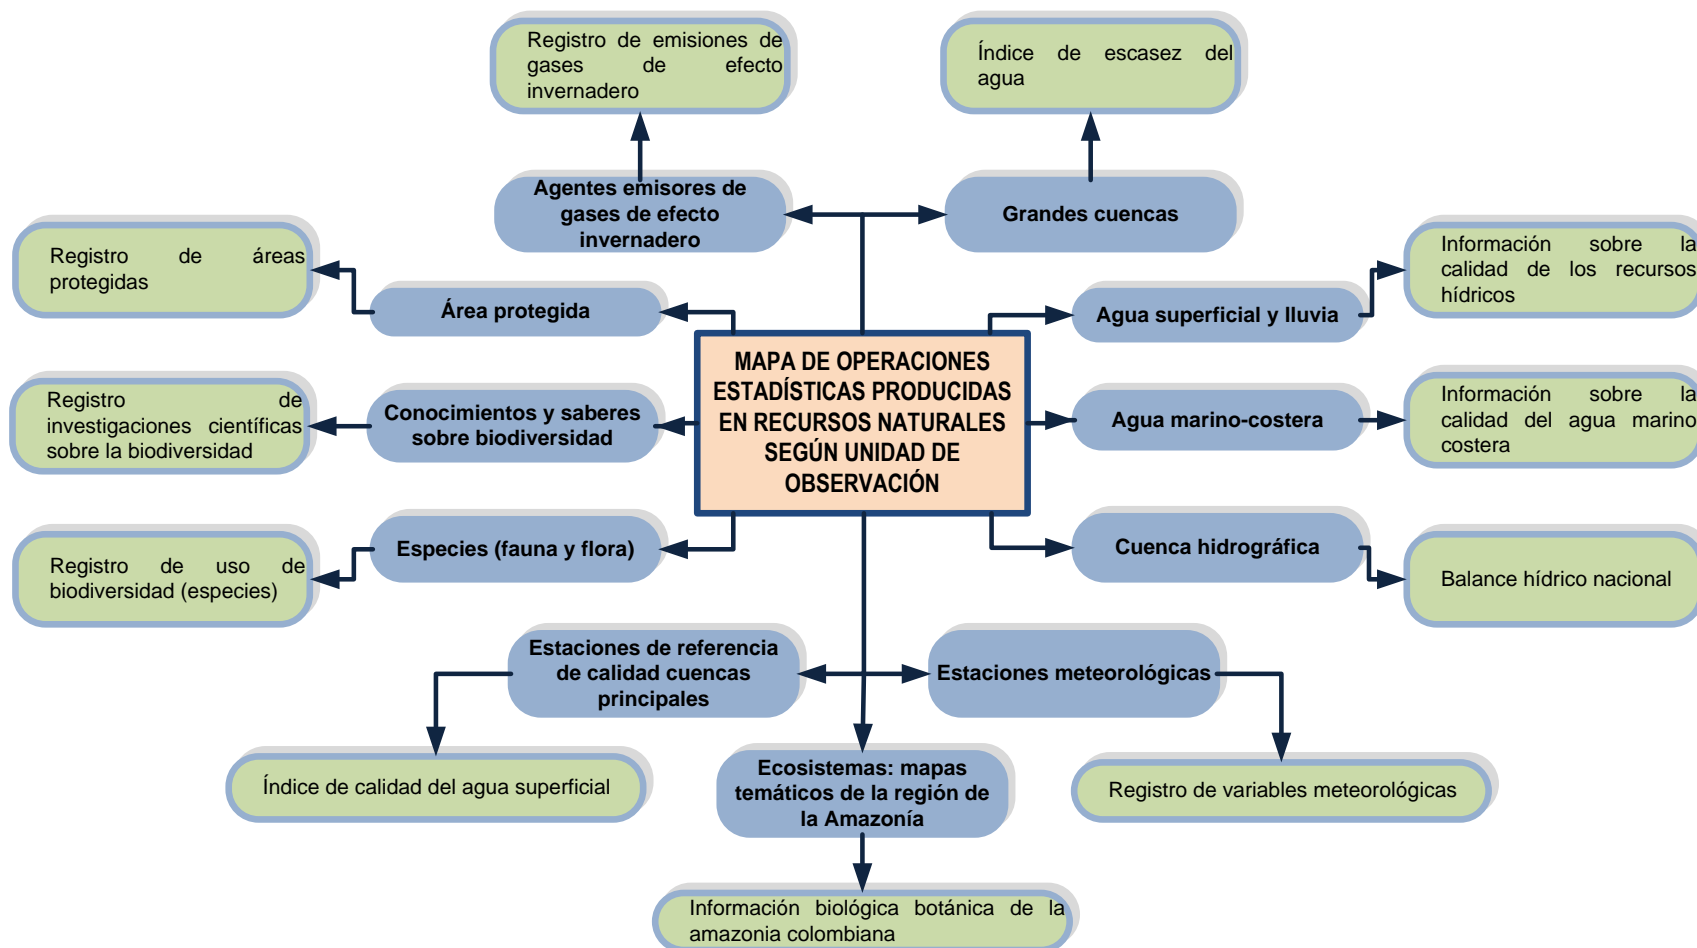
Registro de emisiones de gases de efecto invernadero

Índice de escasez del agua

Agentes emisores de gases de efecto invernadero

Grandes cuencas

Registro de áreas protegidas

Área protegida

Agua superficial y lluvia

Información sobre la calidad de los recursos hídricos

MAPA DE OPERACIONES ESTADÍSTICAS PRODUCIDAS EN RECURSOS NATURALES SEGÚN UNIDAD DE OBSERVACIÓN

Registro de investigaciones científicas sobre la biodiversidad

Conocimientos y saberes sobre biodiversidad

Agua marino-costera

Información sobre la calidad del agua marino costera

Registro de uso de biodiversidad (especies)

Especies (fauna y flora)

Cuenca hidrográfica

Balance hídrico nacional

Estaciones de referencia de calidad cuencas principales

Estaciones meteorológicas

Índice de calidad del agua superficial

Ecosistemas: mapas temáticos de la región de la Amazonía

Registro de variables meteorológicas

Información biológica botánica de la amazonia colombiana